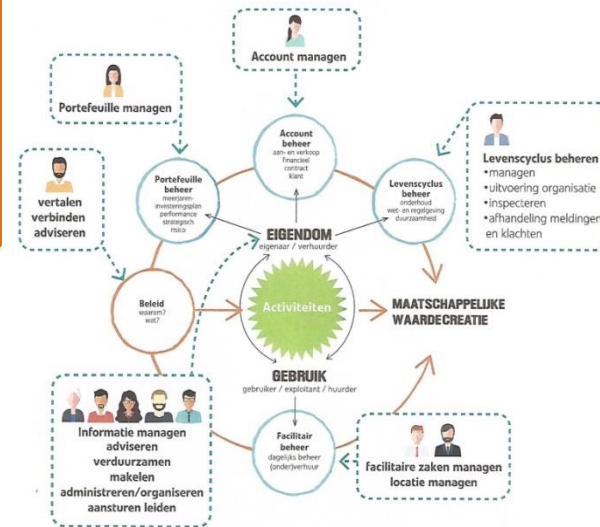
Account managen

Portefeuille managen

vertalen
verbinden
adviseren

Levenscyclus beheren
•managen
•uitvoering organisatie
•inspecteren
•afhandeling meldingen en klachten

Account beheer
aan- en verkoop
financieel
contract
klant

Portefeuille beheer
meerjaren-investeringsplan
performance
strategisch
risico

Levenscyclus beheer
onderhoud
wet- en regelgeving
duurzaamheid

EIGENDOM
eigenaar / verhuurder

Beleid
waarom?
wat?

Activiteiten

MAATSCHAPPELIJKE WAARDECREATIE

GEBRUIK
gebruiker / exploitant / huurder

Facilitair beheer
dagelijks beheer
(onder)verhuur

Informatie managen
adviseren
verduurzamen
makelen
administreren/organiseren
aansturen leiden

facilitaire zaken managen
locatie managen